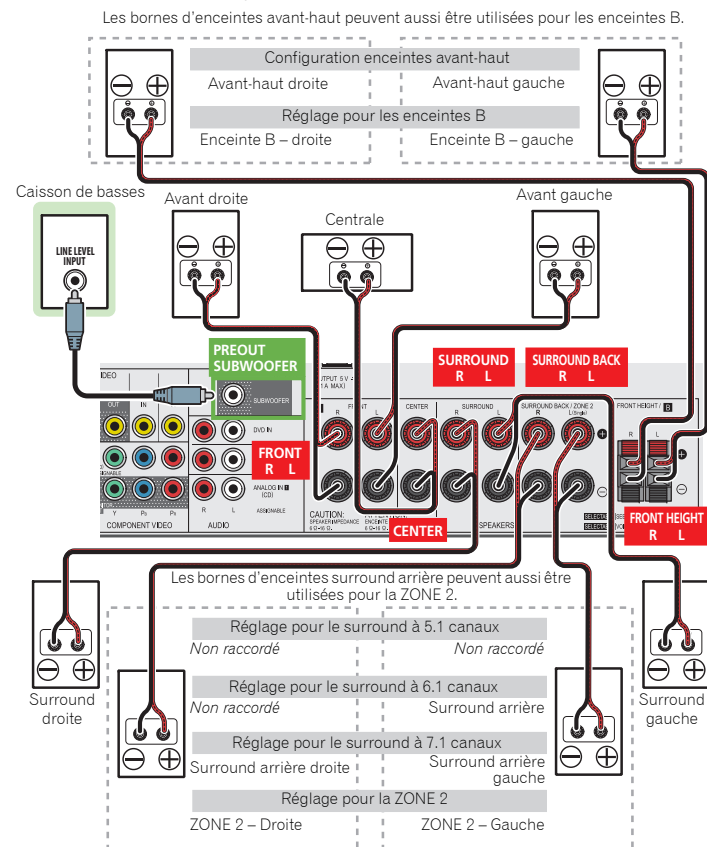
Les bornes d'enceintes avant-haut peuvent aussi être utilisées pour les enceintes B.

Configuration enceintes avant-haut
Avant-haut droite
Avant-haut gauche
Réglage pour les enceintes B
Enceinte B – droite
Enceinte B – gauche

Caisson de basses
LINE LEVEL INPUT
Avant droite
Centrale
Avant gauche

PREOUT SUBWOOFER
SUBWOOFER
SURROUND
R L
SURROUND BACK
R L
FRONT
R L
CENTER
FRONT HEIGHT
R L

VIDEO
OUT
IN
COMPONENT VIDEO
AUDIO
DVD IN
ANALOG IN
(CD)
ASSIGNABLE
Y
FRONT
CENTER
SURROUND
SURROUND BACK / ZONE 2
FRONT HEIGHT / B
CAUTION:
SPEAKER IMPEDANCE
SPEAKERS

Les bornes d'enceintes surround arrière peuvent aussi être utilisées pour la ZONE 2.

Réglage pour le surround à 5.1 canaux
Non raccordé
Non raccordé
Réglage pour le surround à 6.1 canaux
Non raccordé
Surround arrière
Réglage pour le surround à 7.1 canaux
Surround arrière droite
Surround arrière gauche
Réglage pour la ZONE 2
ZONE 2 – Droite
ZONE 2 – Gauche

Surround droite
Surround gauche